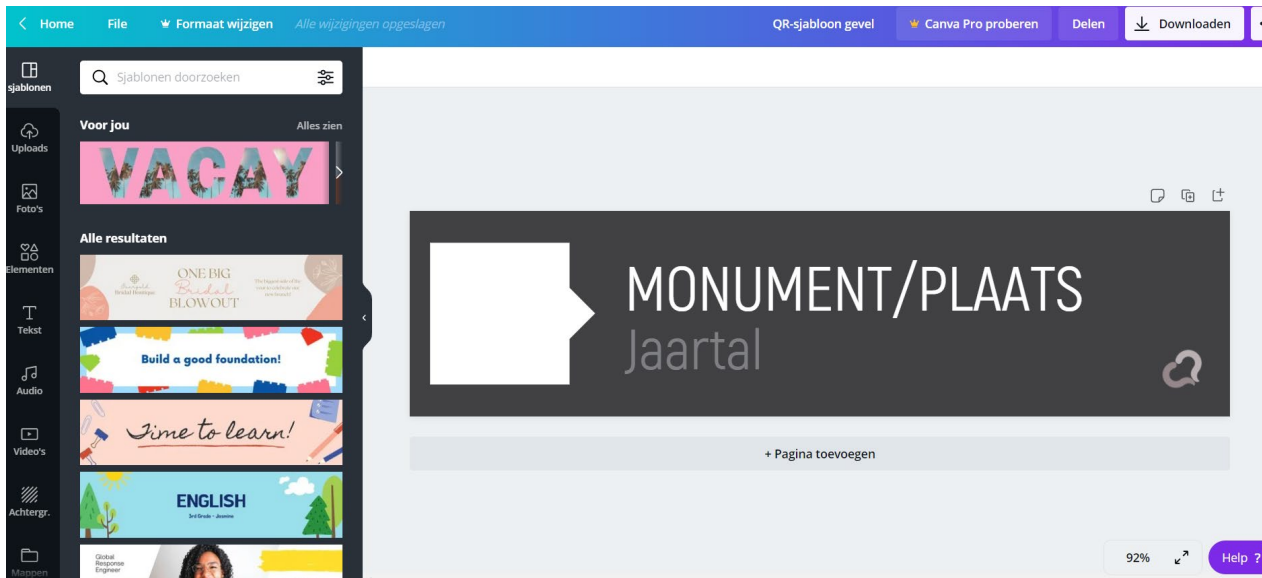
Home File Formaat wijzigen Alle wijzigingen opgeslagen QR-sjabloon gevel Canva Pro proberen Delen Downloaden

Sjablonen
Uploads
Foto's
Elementen
Tekst
Audio
Video's
Achtergr.
Mappen

Sjablonen doorzoeken

Voor jou
Alles zien

VACAY

Alle resultaten

ONE BIG Bridal BLOWOUT

Build a good foundation!

Time to learn!

ENGLISH
3rd Grade • Jasmine

Global Response Engineer

MONUMENT/PLAATS
Jaartal

+ Pagina toevoegen

92%

Help ?